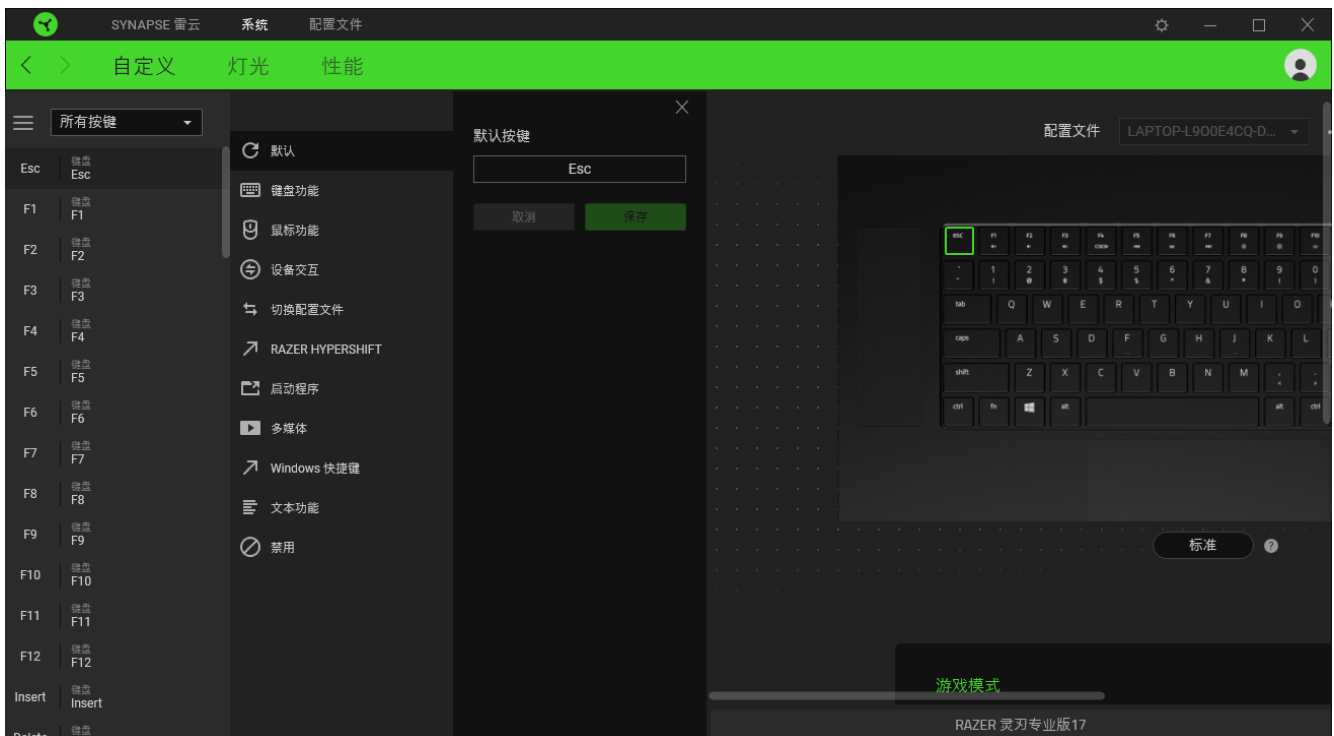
SYNAPSE 雷云 系统 配置文件

自定义 灯光 性能

所有按键

Esc 键盘 Esc
F1 键盘 F1
F2 键盘 F2
F3 键盘 F3
F4 键盘 F4
F5 键盘 F5
F6 键盘 F6
F7 键盘 F7
F8 键盘 F8
F9 键盘 F9
F10 键盘 F10
F11 键盘 F11
F12 键盘 F12
Insert 键盘 Insert
Delete 键盘

默认
键盘功能
鼠标功能
设备交互
切换配置文件
RAZER HYPERSHIFT
启动程序
多媒体
Windows 快捷键
文本功能
禁用

默认按键
Esc
取消 保存

配置文件 LAPTOP-L9O0E4CQ-D...

esc F1 F2 F3 F4 F5 F6 F7 F8 F9 F10
` 1 2 3 4 5 6 7 8 9 0
tab Q W E R T Y U I O
caps A S D F G H J K L
shift Z X C V B N M
ctrl fn alt alt ctrl

标准

游戏模式

RAZER 灵刃专业版17